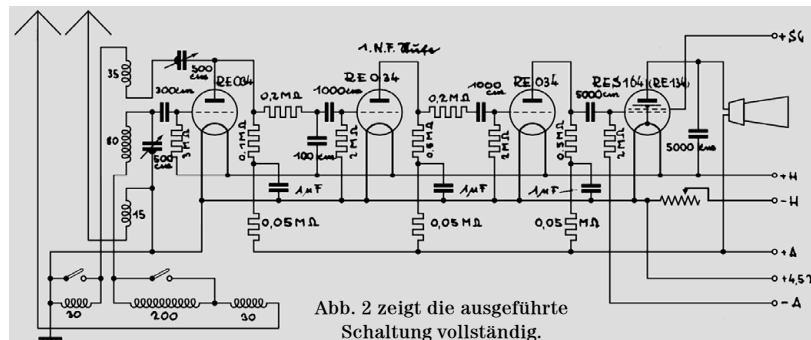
35
500 cm
300 cm
RE 034
60
500 cm
3 MΩ
0,1 MΩ
0,2 MΩ
1000 cm
1. N.F. Stufe
RE 034
2 MΩ
100 cm
0,5 MΩ
0,2 MΩ
1000 cm
RE 034
2 MΩ
0,5 MΩ
5000 cm
RES 164 (RE 134)
2 MΩ
5000 cm
+ S4
15
1 μF
1 μF
1 μF
+ H
− H
0,05 MΩ
0,05 MΩ
0,05 MΩ
+ A
+ 4,5
− A
30
200
30
Abb. 2 zeigt die ausgeführte Schaltung vollständig.